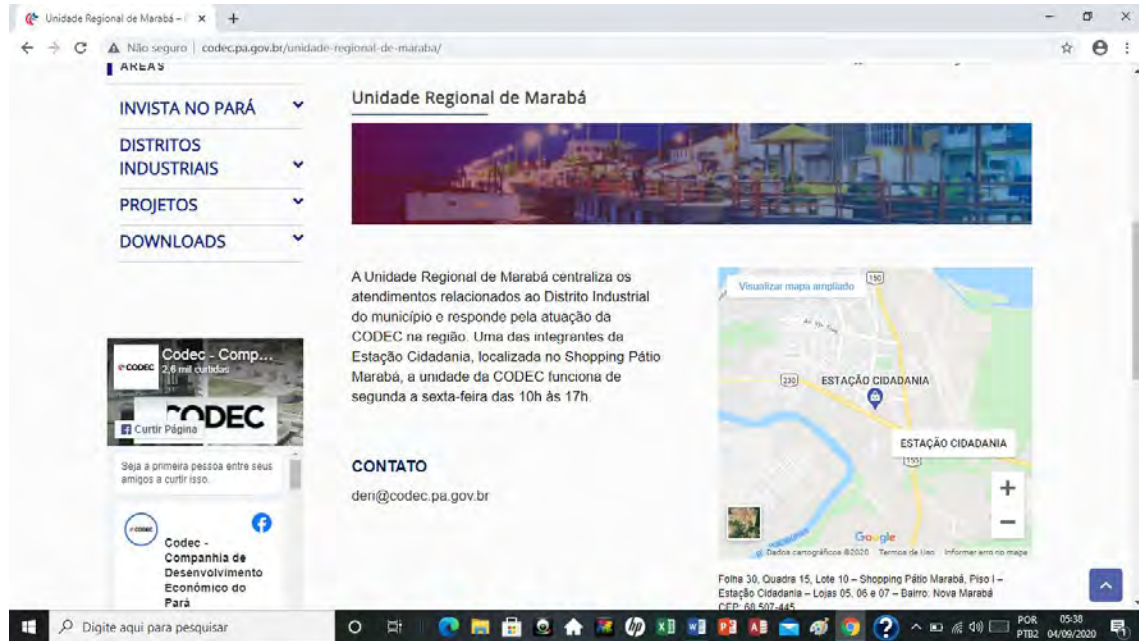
Unidade Regional de Marabá – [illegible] ×

Não seguro | codec.pa.gov.br/unidade-regional-de-maraba/

ÁREAS

INVISTA NO PARÁ

DISTRITOS INDUSTRIAIS

PROJETOS

DOWNLOADS

Unidade Regional de Marabá

A Unidade Regional de Marabá centraliza os atendimentos relacionados ao Distrito Industrial do município e responde pela atuação da CODEC na região. Uma das integrantes da Estação Cidadania, localizada no Shopping Pátio Marabá, a unidade da CODEC funciona de segunda a sexta-feira das 10h às 17h.

CONTATO

deri@codec.pa.gov.br

Visualizar mapa ampliado

150

230

ESTAÇÃO CIDADANIA

ESTAÇÃO CIDADANIA

155

Google

Dados cartográficos ©2020 Termos de Uso Informar erro no mapa

Folha 30, Quadra 15, Lote 10 – Shopping Pátio Marabá, Piso I – Estação Cidadania – Lojas 05, 06 e 07 – Bairro: Nova Marabá CEP: 68.507-445

Codec - Comp...
2,6 mil curtidas

CODEC

Curtir Página

Seja a primeira pessoa entre seus amigos a curtir isso.

Codec - Companhia de Desenvolvimento Econômico do Pará

Digite aqui para pesquisar

POR PTB2 05:38 04/09/2020